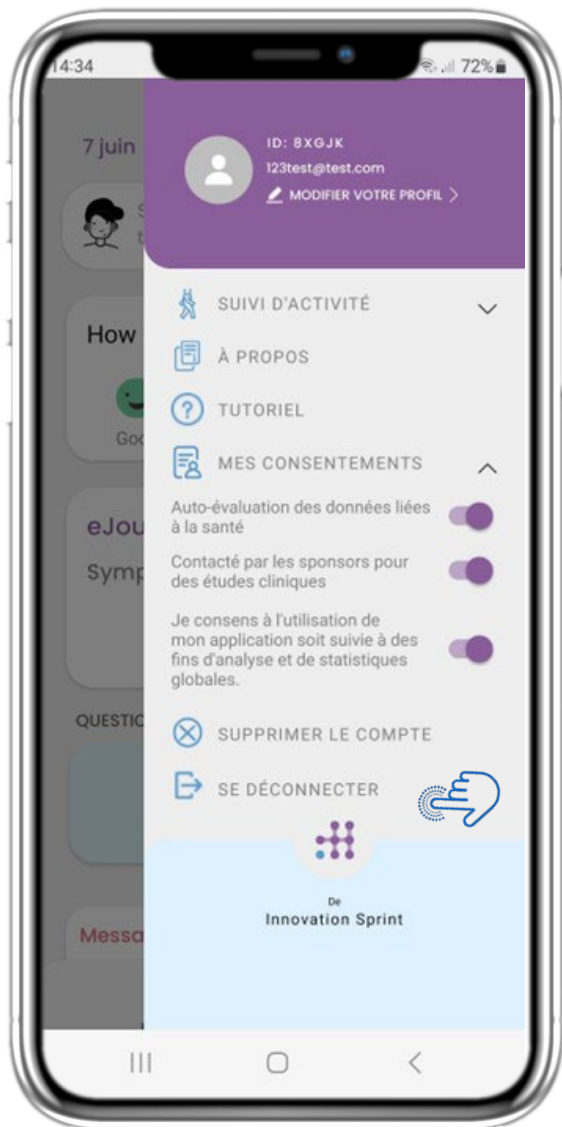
14:34

72%

7 juin

How

Goo

eJou

Symp

QUESTIO

Messa

ID: 8XGJK

123test@test.com

MODIFIER VOTRE PROFIL >

SUIVI D'ACTIVITÉ

À PROPOS

TUTORIEL

MES CONSENTEMENTS

Auto-évaluation des données liées à la santé

Contacté par les sponsors pour des études cliniques

Je consens à l'utilisation de mon application soit suivie à des fins d'analyse et de statistiques globales.

SUPPRIMER LE COMPTE

SE DÉCONNECTER

De

Innovation Sprint